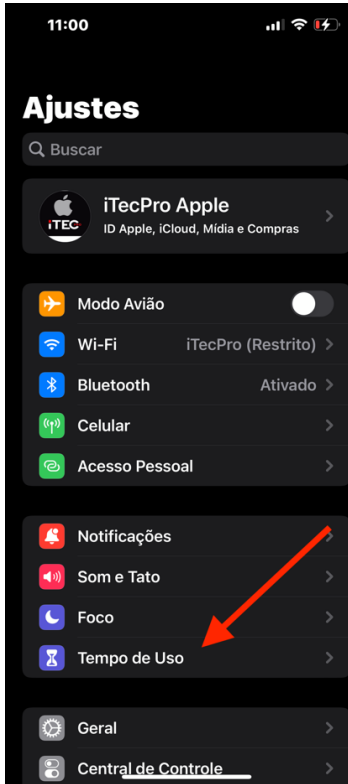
11:00

Ajustes

Buscar

iTEC

iTecPro Apple
ID Apple, iCloud, Mídia e Compras

Modo Avião

Wi-Fi iTecPro (Restrito)

Bluetooth Ativado

Celular

Acesso Pessoal

Notificações

Som e Tato

Foco

Tempo de Uso

Geral

Central de Controle